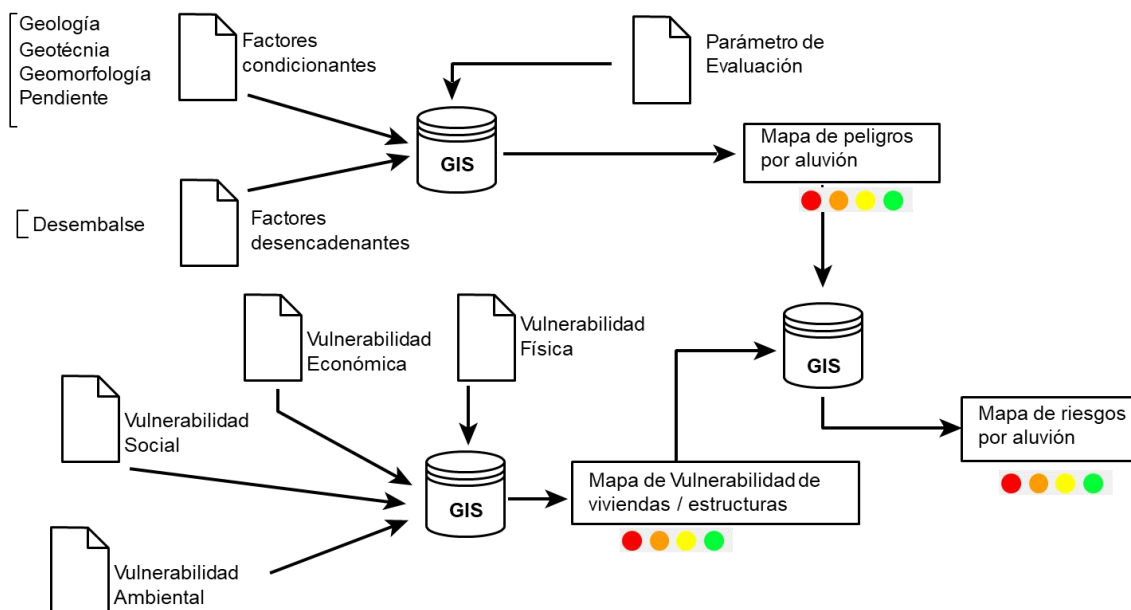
Geología
Geotécnia
Geomorfología
Pendiente

Factores condicionantes

Parámetro de Evaluación

GIS

Mapa de peligros por aluvión

Desembalse

Factores desencadenantes

Vulnerabilidad Económica

Vulnerabilidad Física

GIS

Vulnerabilidad Social

GIS

Mapa de riesgos por aluvión

Mapa de Vulnerabilidad de viviendas / estructuras

Vulnerabilidad Ambiental